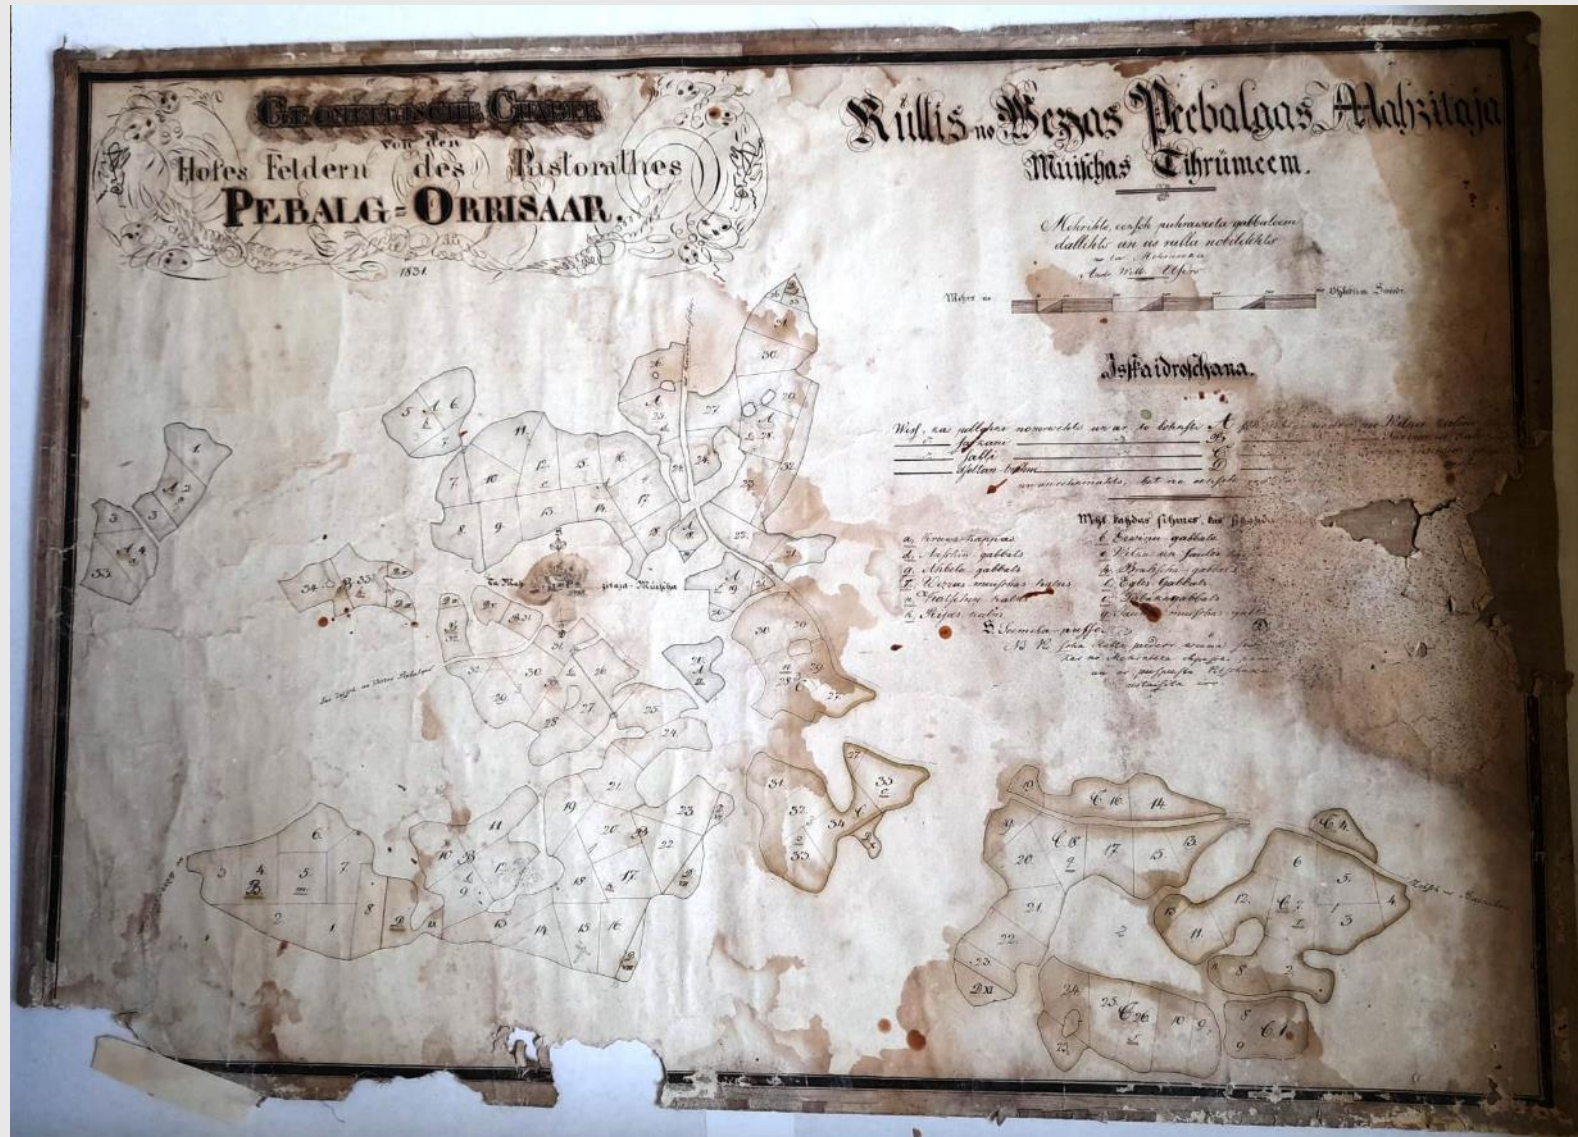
Geometrische Charte
von den
Hofes Feldern des Pastorathes
PEBALG=ORRISAAR.
1831.

Rullis no Wezas Pebalgas Mahzitaja Muischas Tihrumeem.

Mehriits, eeksch puhrawetu gabbaleem dallihts un us rullu nolikts
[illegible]
Ande Will. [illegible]

Mehrs no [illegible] Ohlektim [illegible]

Isskaidroschana.

Wiss, kas pilkas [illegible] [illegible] A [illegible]
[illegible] B
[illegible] C
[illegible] D
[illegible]

Wiss katdas sihmes, kas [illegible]

a. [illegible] b. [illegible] gabbals
d. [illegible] gabbals e. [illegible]
g. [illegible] gabbals h. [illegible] gabbals
f. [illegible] l. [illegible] gabbals
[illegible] c. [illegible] gabbals
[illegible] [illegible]
S. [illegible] D

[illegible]

Ta Ma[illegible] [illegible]zitaja Muischa

1 2 3 4 5 6 7 8 9 10 11 12 13 14 15 16 17 18 19 20 21 22 23 24 25 26 27 28 29 30 31 32 33 34
A B C C1 C4 C7 C8 C16 C26